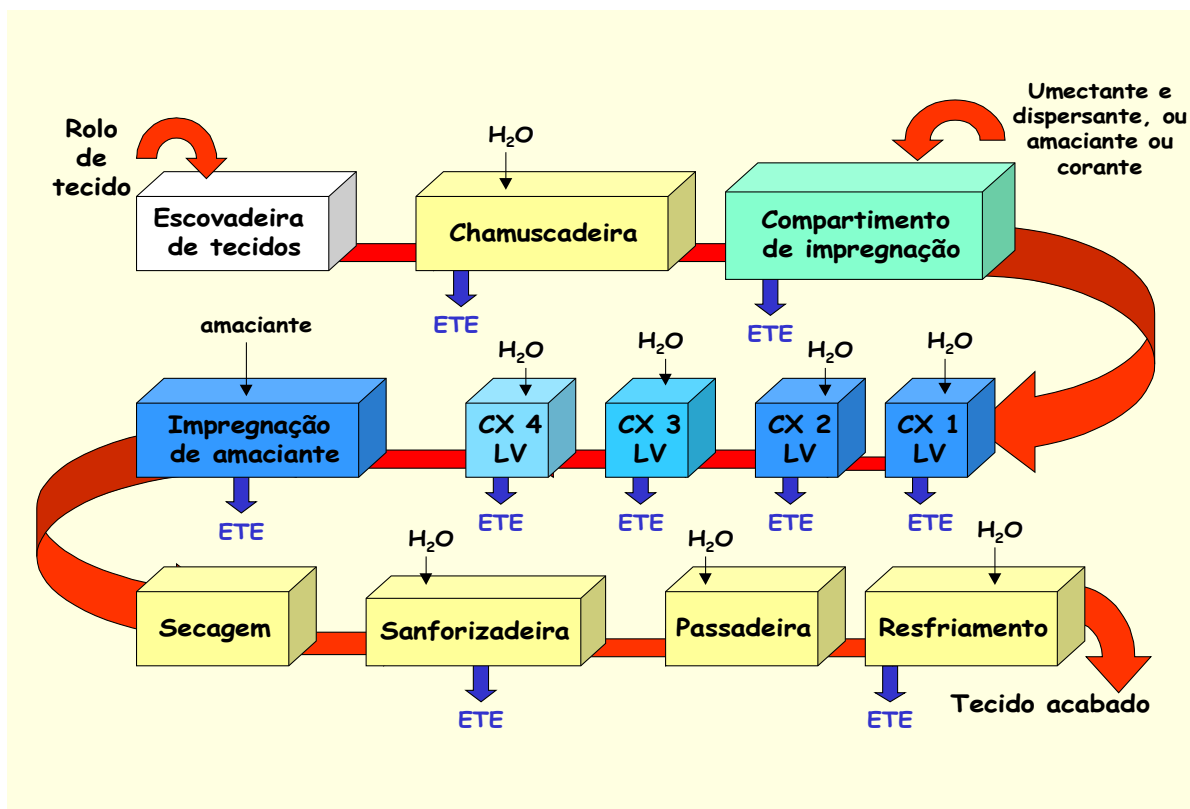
Rolo de tecido

Escovadeira de tecidos

$H_2O$

Chamuscadeira

ETE

Umectante e dispersante, ou amaciante ou corante

Compartimento de impregnação

ETE

amaciante

Impregnação de amaciante

ETE

$H_2O$

CX 4 LV

ETE

$H_2O$

CX 3 LV

ETE

$H_2O$

CX 2 LV

ETE

$H_2O$

CX 1 LV

ETE

Secagem

$H_2O$

Sanforizadeira

ETE

$H_2O$

Passadeira

$H_2O$

Resfriamento

ETE

Tecido acabado